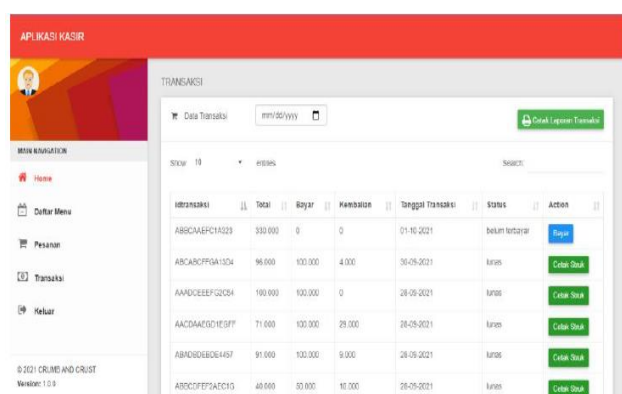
APLIKASI KASIR

MAIN NAVIGATION

Home

Daftar Menu

Pesanan

Transaksi

Keluar

© 2021 CRUMB AND CRUST
Version: 1.0.0

TRANSAKSI

Data Transaksi

mm/dd/yyyy

Cetak Laporan Transaksi

Show 10 entries

Search:

| Idtransaksi | Total | Bayar | Kembalian | Tanggal Transaksi | Status | Action |
|---|---|---|---|---|---|---|
| ABBCAAEFC1A023 | 330.000 | 0 | 0 | 01-10-2021 | belum terbayar | Bayar |
| ABCABCFFGA13O4 | 96.000 | 100.000 | 4.000 | 30-09-2021 | lunas | Cetak Struk |
| AAADCEEEFG2C64 | 100.000 | 100.000 | 0 | 28-09-2021 | lunas | Cetak Struk |
| AACDAAEGD1EGFF | 71.000 | 100.000 | 29.000 | 28-09-2021 | lunas | Cetak Struk |
| ABADBDEBDE4457 | 91.000 | 100.000 | 9.000 | 28-09-2021 | lunas | Cetak Struk |
| ABBCDFEF2AEC1G | 40.000 | 50.000 | 10.000 | 28-09-2021 | lunas | Cetak Struk |